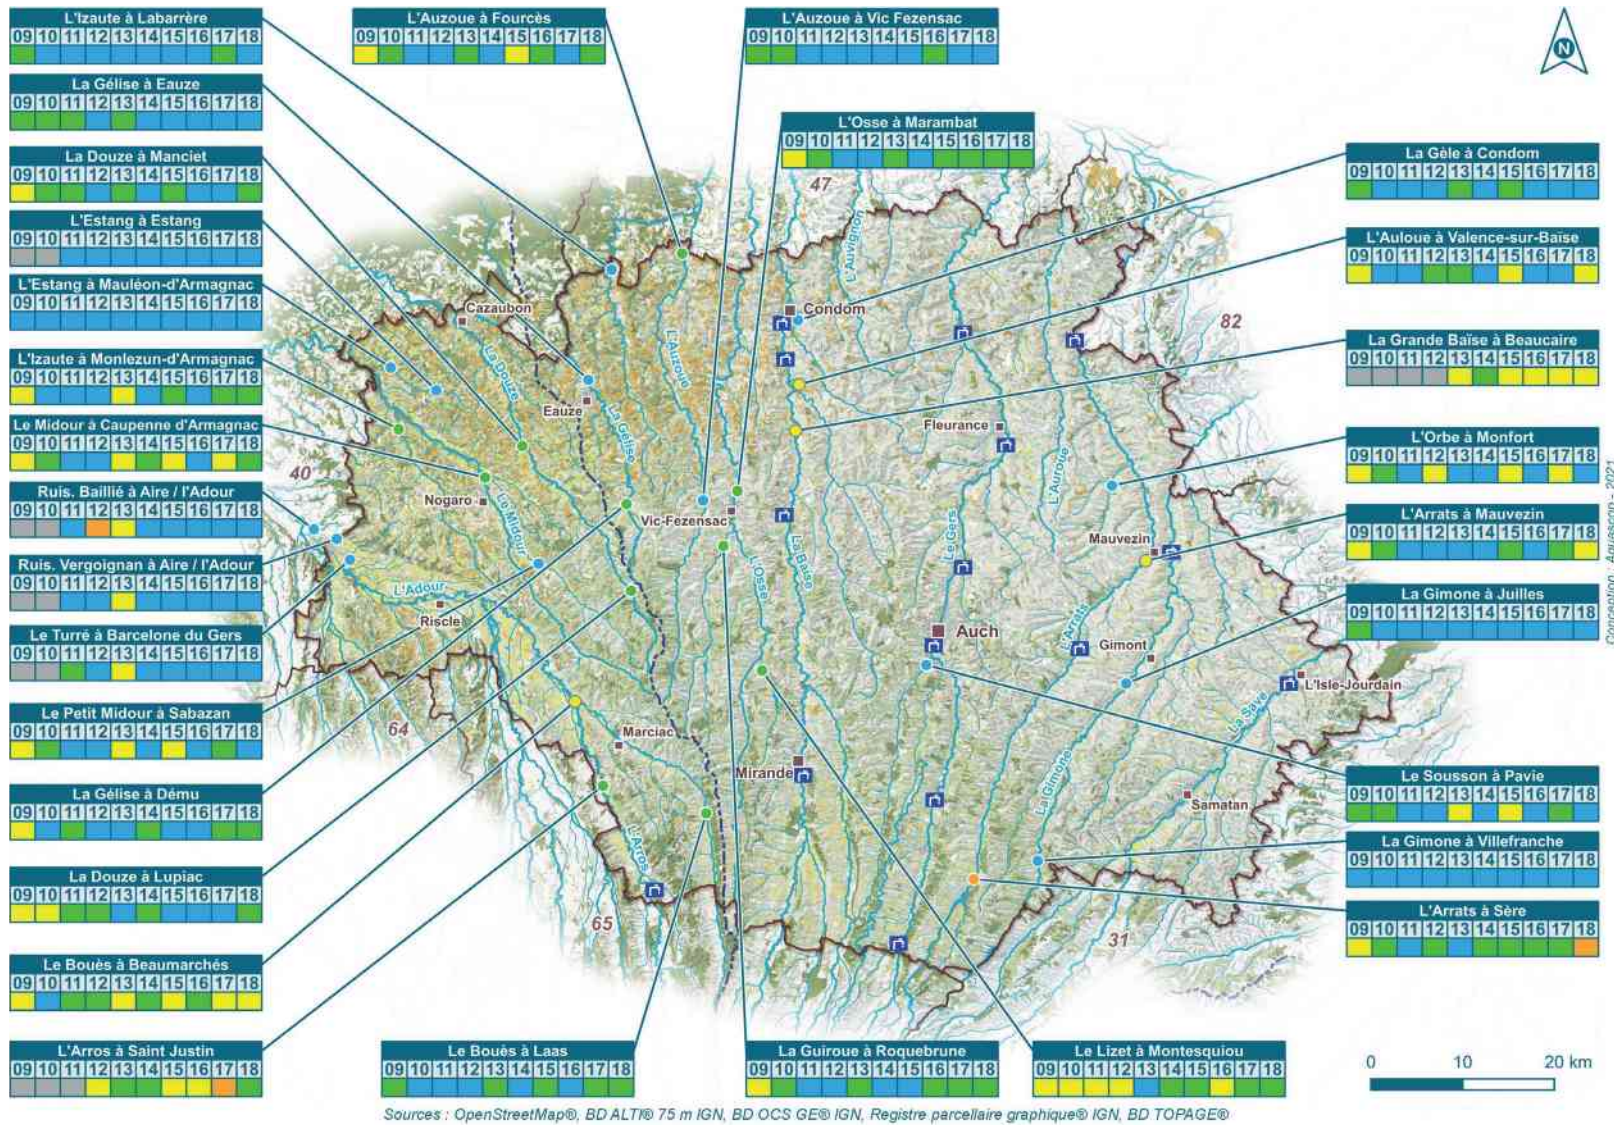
L'Izaute à Labarrère
09 10 11 12 13 14 15 16 17 18

La Gélise à Eauze
09 10 11 12 13 14 15 16 17 18

La Douze à Manciet
09 10 11 12 13 14 15 16 17 18

L'Estang à Estang
09 10 11 12 13 14 15 16 17 18

L'Estang à Mauléon-d'Armagnac
09 10 11 12 13 14 15 16 17 18

L'Izaute à Monlezun-d'Armagnac
09 10 11 12 13 14 15 16 17 18

Le Midour à Caupenne d'Armagnac
09 10 11 12 13 14 15 16 17 18

Ruis. Baillié à Aire / l'Adour
09 10 11 12 13 14 15 16 17 18

Ruis. Vergoignan à Aire / l'Adour
09 10 11 12 13 14 15 16 17 18

Le Turré à Barcelone du Gers
09 10 11 12 13 14 15 16 17 18

Le Petit Midour à Sabazan
09 10 11 12 13 14 15 16 17 18

La Gélise à Démù
09 10 11 12 13 14 15 16 17 18

La Douze à Lupiac
09 10 11 12 13 14 15 16 17 18

Le Bouès à Beaumarchés
09 10 11 12 13 14 15 16 17 18

L'Arros à Saint Justin
09 10 11 12 13 14 15 16 17 18

L'Auzoue à Fourcès
09 10 11 12 13 14 15 16 17 18

L'Auzoue à Vic Fezensac
09 10 11 12 13 14 15 16 17 18

L'Osse à Marambat
09 10 11 12 13 14 15 16 17 18

N

La Gèle à Condom
09 10 11 12 13 14 15 16 17 18

L'Auloue à Valence-sur-Baïse
09 10 11 12 13 14 15 16 17 18

La Grande Baïse à Beaucaire
09 10 11 12 13 14 15 16 17 18

L'Orbe à Monfort
09 10 11 12 13 14 15 16 17 18

L'Arrats à Mauvezin
09 10 11 12 13 14 15 16 17 18

La Gimone à Juilles
09 10 11 12 13 14 15 16 17 18

Le Sousson à Pavie
09 10 11 12 13 14 15 16 17 18

La Gimone à Villefranche
09 10 11 12 13 14 15 16 17 18

L'Arrats à Sère
09 10 11 12 13 14 15 16 17 18

Le Bouès à Laas
09 10 11 12 13 14 15 16 17 18

La Guiroue à Roquebrune
09 10 11 12 13 14 15 16 17 18

Le Lizet à Montesquiou
09 10 11 12 13 14 15 16 17 18

47 82 40 64 65 31

Cazaubon Eauze Condom Fleurance Nogaro Vic-Fezensac Mauvezin Riscle Auch Gimont L'Isle-Jourdain Marciac Mirande Samatan

La Douze L'Auzoue La Gélise L'Auvignon Le Midour L'Adour L'Osse La Baïse Le Gers L'Auroue L'Arrats La Save La Gimone L'Arros

0 10 20 km

Conception : Aquascop - 2021

Sources : OpenStreetMap®, BD ALTI® 75 m IGN, BD OCS GE® IGN, Registre parcellaire graphique® IGN, BD TOPAGE®